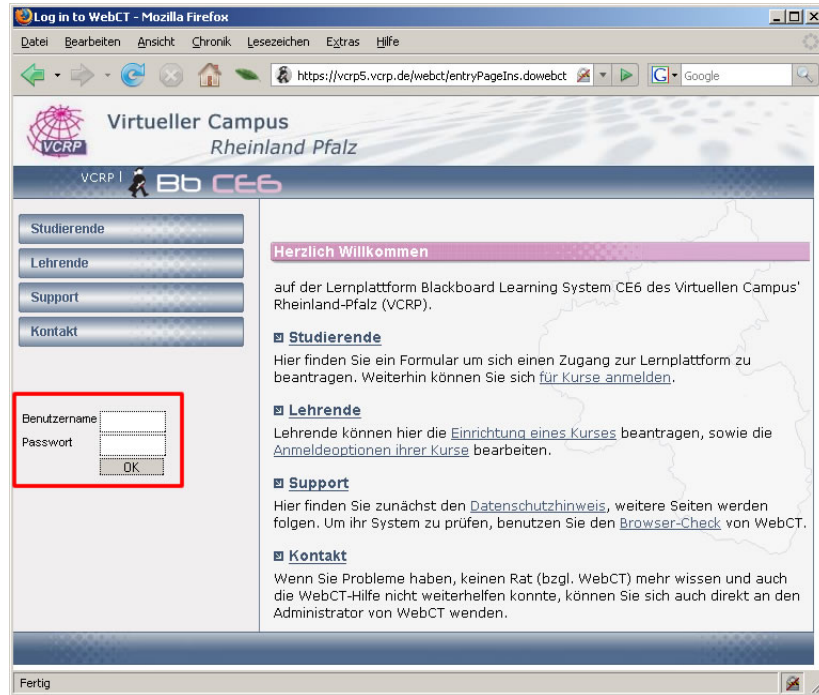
Log in to WebCT - Mozilla Firefox

Datei Bearbeiten Ansicht Chronik Lesezeichen Extras Hilfe

https://vcrp5.vcrp.de/webct/entryPageIns.dowebct

Google

VCRP

Virtueller Campus
Rheinland Pfalz

VCRP | Bb CE6

Studierende

Lehrende

Support

Kontakt

Benutzername

Passwort

OK

Herzlich Willkommen

auf der Lernplattform Blackboard Learning System CE6 des Virtuellen Campus' Rheinland-Pfalz (VCRP).

Studierende

Hier finden Sie ein Formular um sich einen Zugang zur Lernplattform zu beantragen. Weiterhin können Sie sich für Kurse anmelden.

Lehrende

Lehrende können hier die Einrichtung eines Kurses beantragen, sowie die Anmeldeoptionen ihrer Kurse bearbeiten.

Support

Hier finden Sie zunächst den Datenschutzhinweis, weitere Seiten werden folgen. Um ihr System zu prüfen, benutzen Sie den Browser-Check von WebCT.

Kontakt

Wenn Sie Probleme haben, keinen Rat (bzgl. WebCT) mehr wissen und auch die WebCT-Hilfe nicht weiterhelfen konnte, können Sie sich auch direkt an den Administrator von WebCT wenden.

Fertig